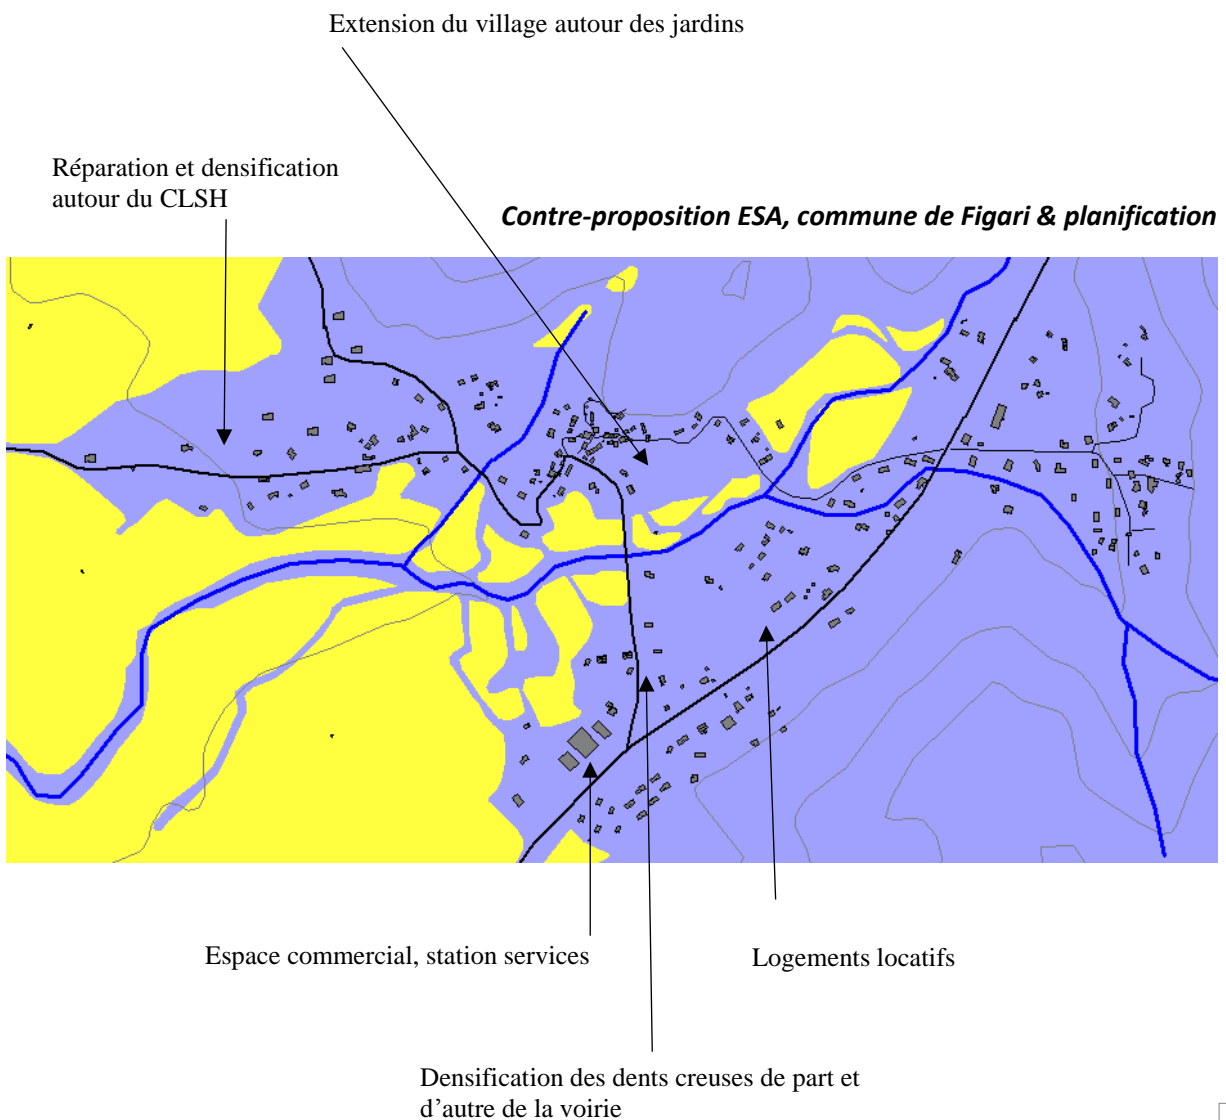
Extension du village autour des jardins

Réparation et densification autour du CLSH

Contre-proposition ESA, commune de Figari & planification

Espace commercial, station services

Logements locatifs

Densification des dents creuses de part et d'autre de la voirie